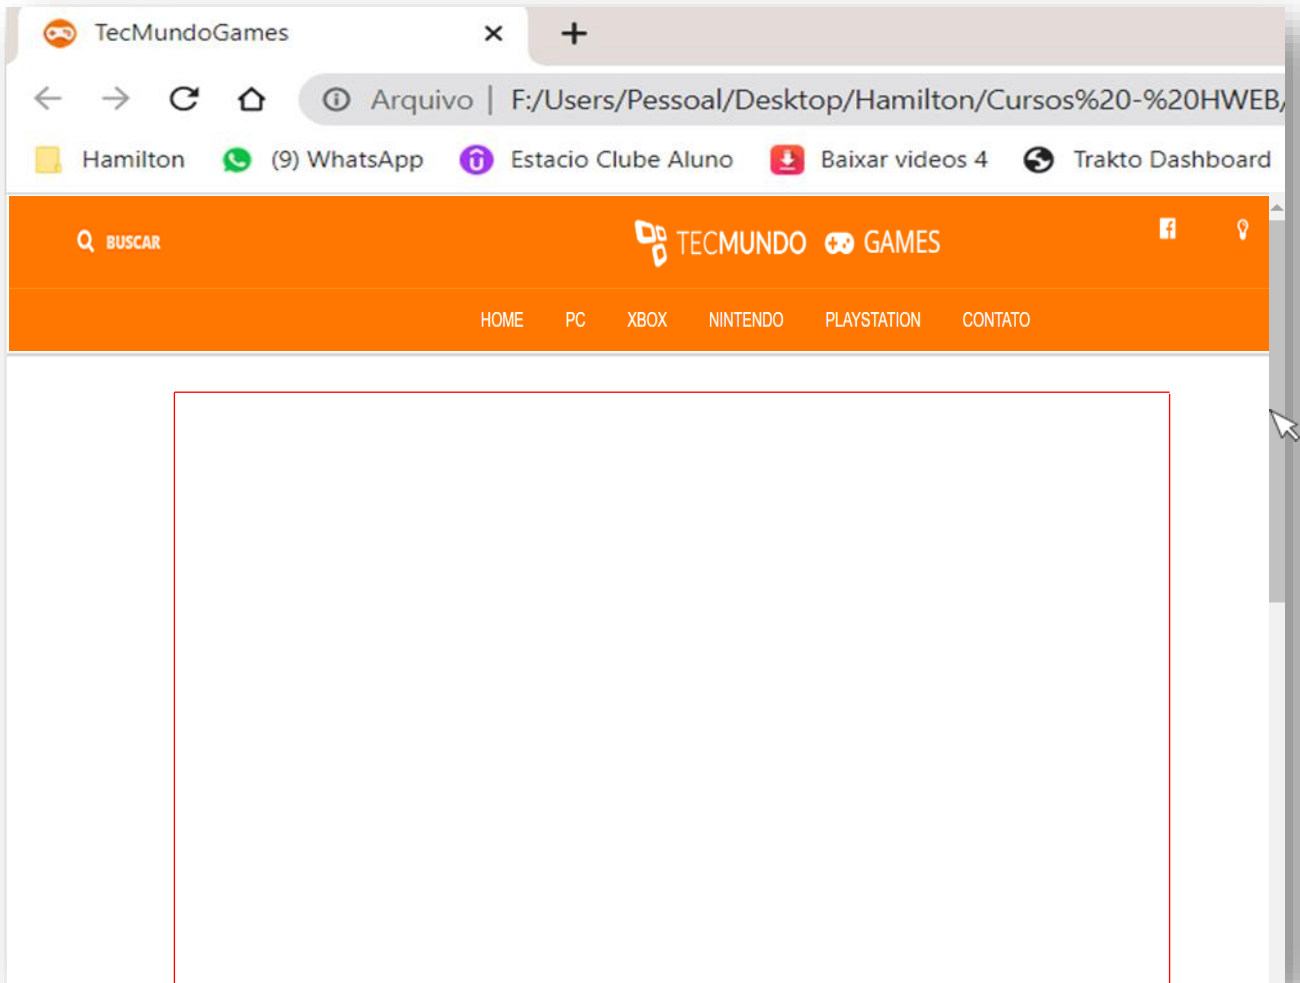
TecMundoGames ×
+

Arquivo | F:/Users/Pessoal/Desktop/Hamilton/Cursos%20-%20HWEB/

Hamilton (9) WhatsApp Estacio Clube Aluno Baixar videos 4 Trakto Dashboard

BUSCAR TECMUNDO GAMES

HOME PC XBOX NINTENDO PLAYSTATION CONTATO